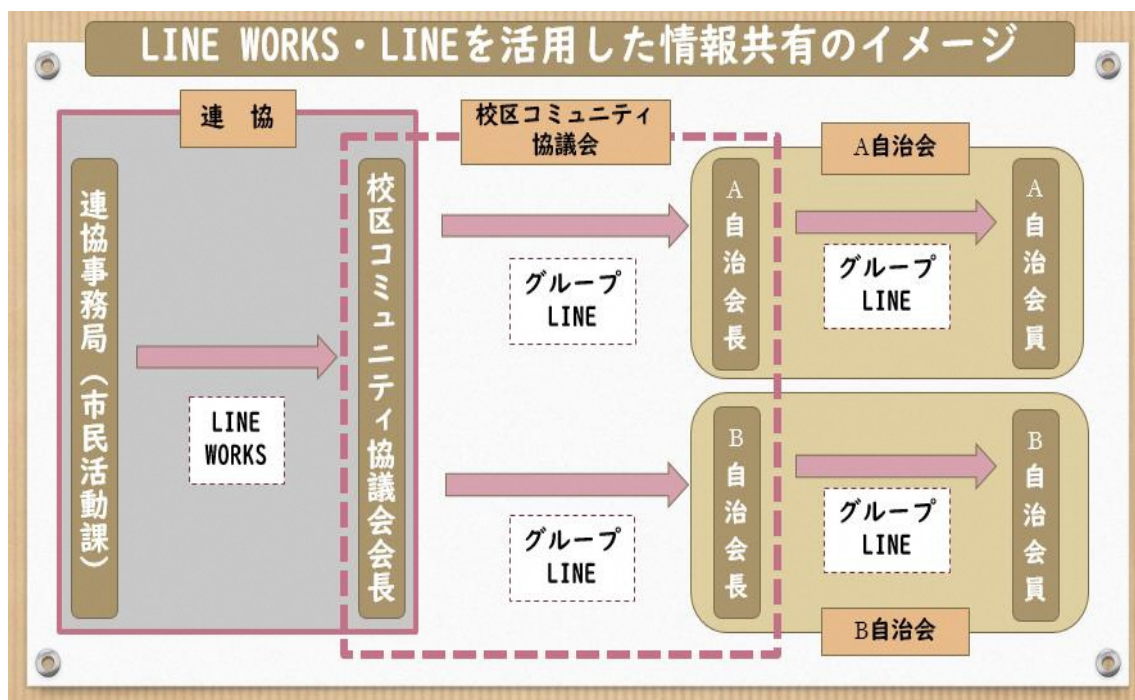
LINE WORKS・LINEを活用した情報共有のイメージ

連　協

連協事務局（市民活動課）

LINE WORKS

校区コミュニティ協議会

校区コミュニティ協議会会長

グループ LINE

グループ LINE

A自治会

A自治会長

グループ LINE

A自治会員

B自治会長

グループ LINE

B自治会員

B自治会